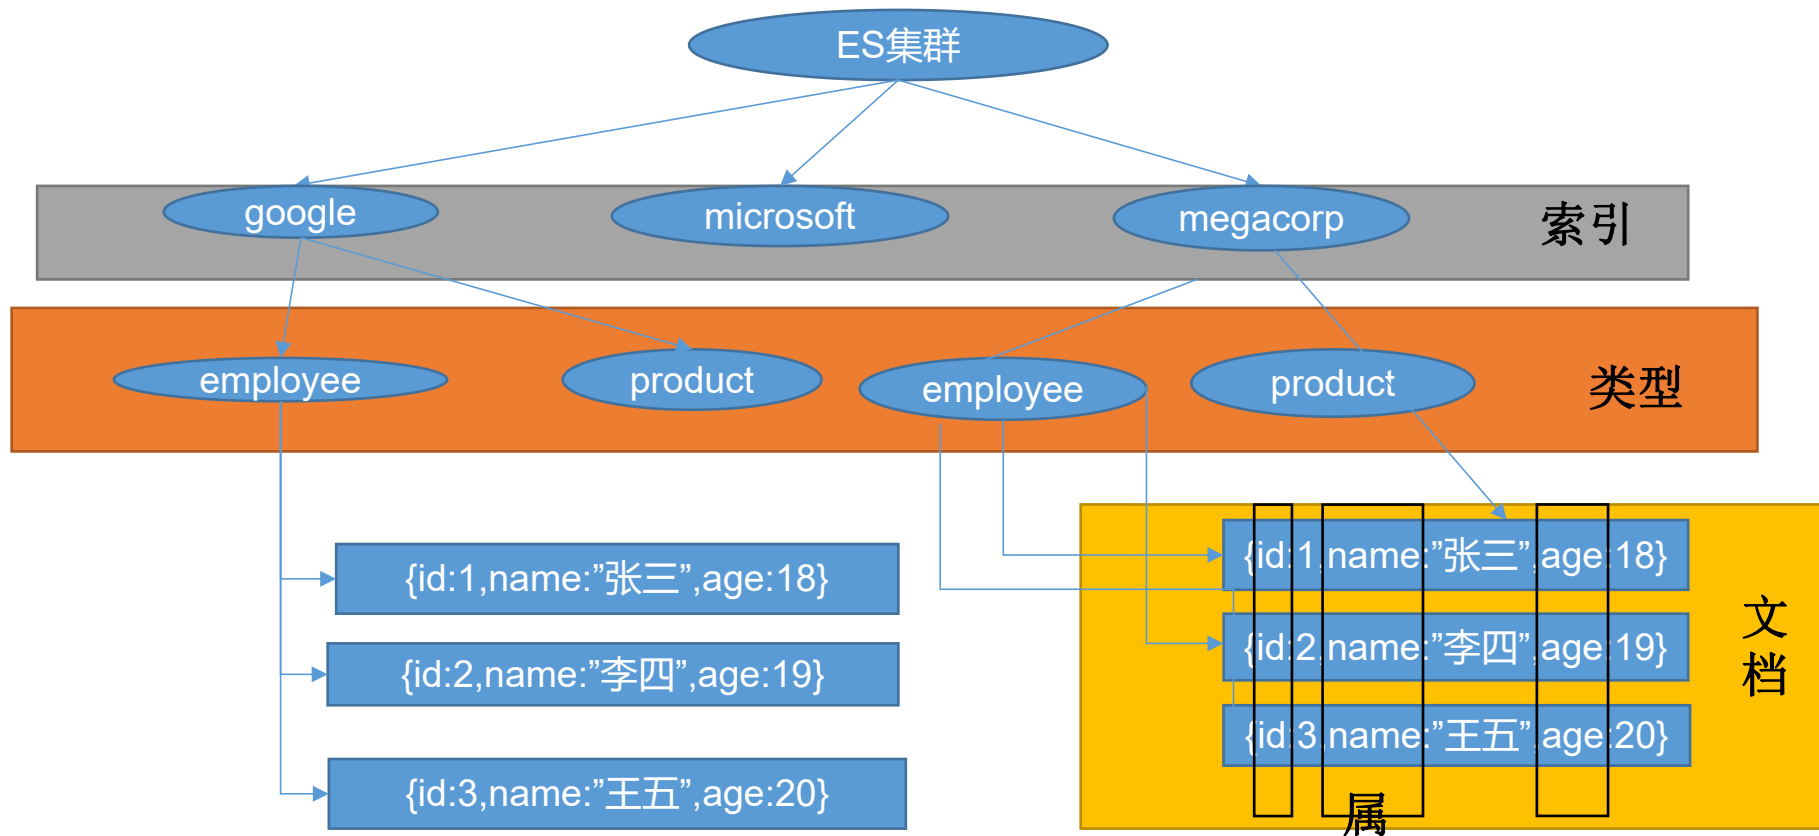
ES集群

google

microsoft

megacorp

索引

employee

product

employee

product

类型

{id:1,name:"张三",age:18}

{id:2,name:"李四",age:19}

{id:3,name:"王五",age:20}

{id:1,name:"张三",age:18}

{id:2,name:"李四",age:19}

{id:3,name:"王五",age:20}

文档

属